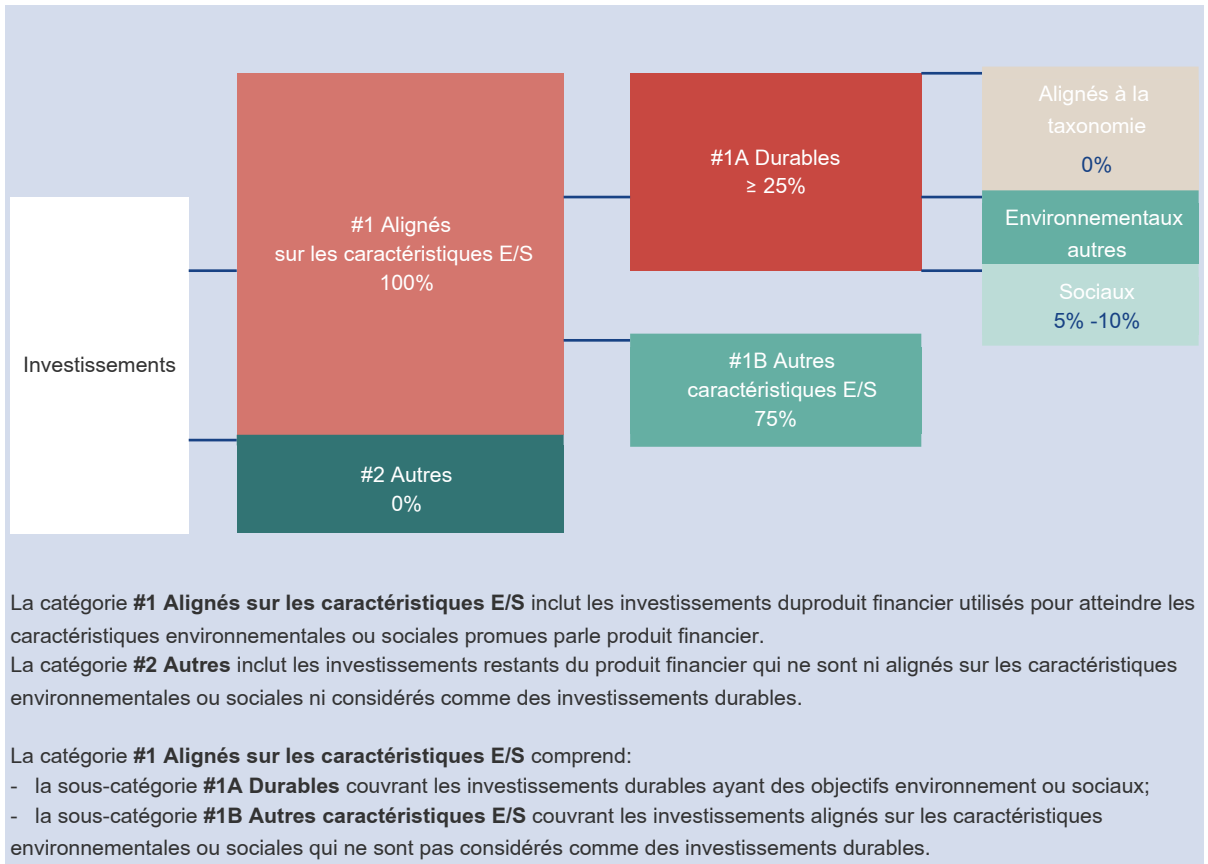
Investissements

#1 Alignés sur les caractéristiques E/S 100%

#2 Autres 0%

#1A Durables ≥ 25%

#1B Autres caractéristiques E/S 75%

Alignés à la taxonomie 0%

Environnementaux autres

Sociaux 5% -10%

La catégorie **#1 Alignés sur les caractéristiques E/S** inclut les investissements duproduit financier utilisés pour atteindre les caractéristiques environnementales ou sociales promues parle produit financier.
La catégorie **#2 Autres** inclut les investissements restants du produit financier qui ne sont ni alignés sur les caractéristiques environnementales ou sociales ni considérés comme des investissements durables.

La catégorie **#1 Alignés sur les caractéristiques E/S** comprend:
- la sous-catégorie **#1A Durables** couvrant les investissements durables ayant des objectifs environnement ou sociaux;
- la sous-catégorie **#1B Autres caractéristiques E/S** couvrant les investissements alignés sur les caractéristiques environnementales ou sociales qui ne sont pas considérés comme des investissements durables.